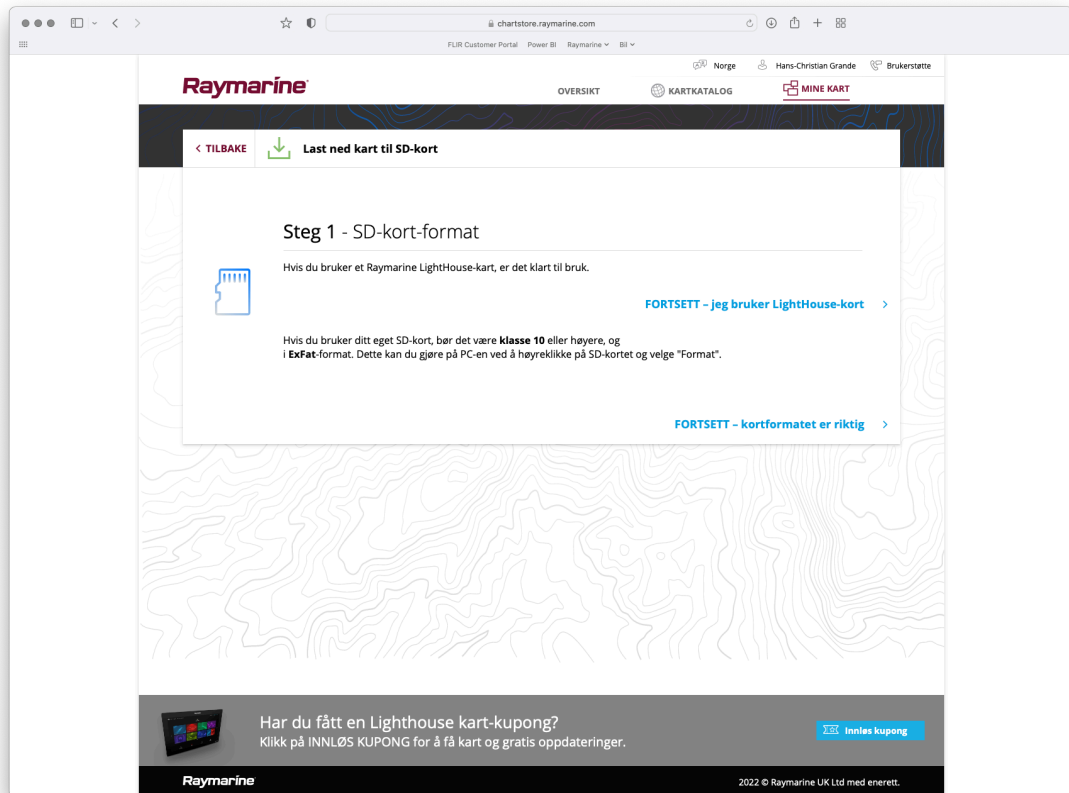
chartstore.raymarine.com

FLIR Customer Portal Power BI Raymarine Bil

Norge Hans-Christian Grande Brukerstøtte

Raymarine

OVERSIKT KARTKATALOG MINE KART

< TILBAKE Last ned kart til SD-kort

Steg 1 - SD-kort-format

Hvis du bruker et Raymarine LightHouse-kart, er det klart til bruk.

FORTSETT – jeg bruker LightHouse-kort >

Hvis du bruker ditt eget SD-kort, bør det være **klasse 10** eller høyere, og i **ExFat**-format. Dette kan du gjøre på PC-en ved å høyreklikke på SD-kortet og velge "Format".

FORTSETT – kortformatet er riktig >

Har du fått en Lighthouse kart-kupong?
Klikk på INNLØS KUPONG for å få kart og gratis oppdateringer.

Innløs kupong

Raymarine

2022 © Raymarine UK Ltd med enerett.